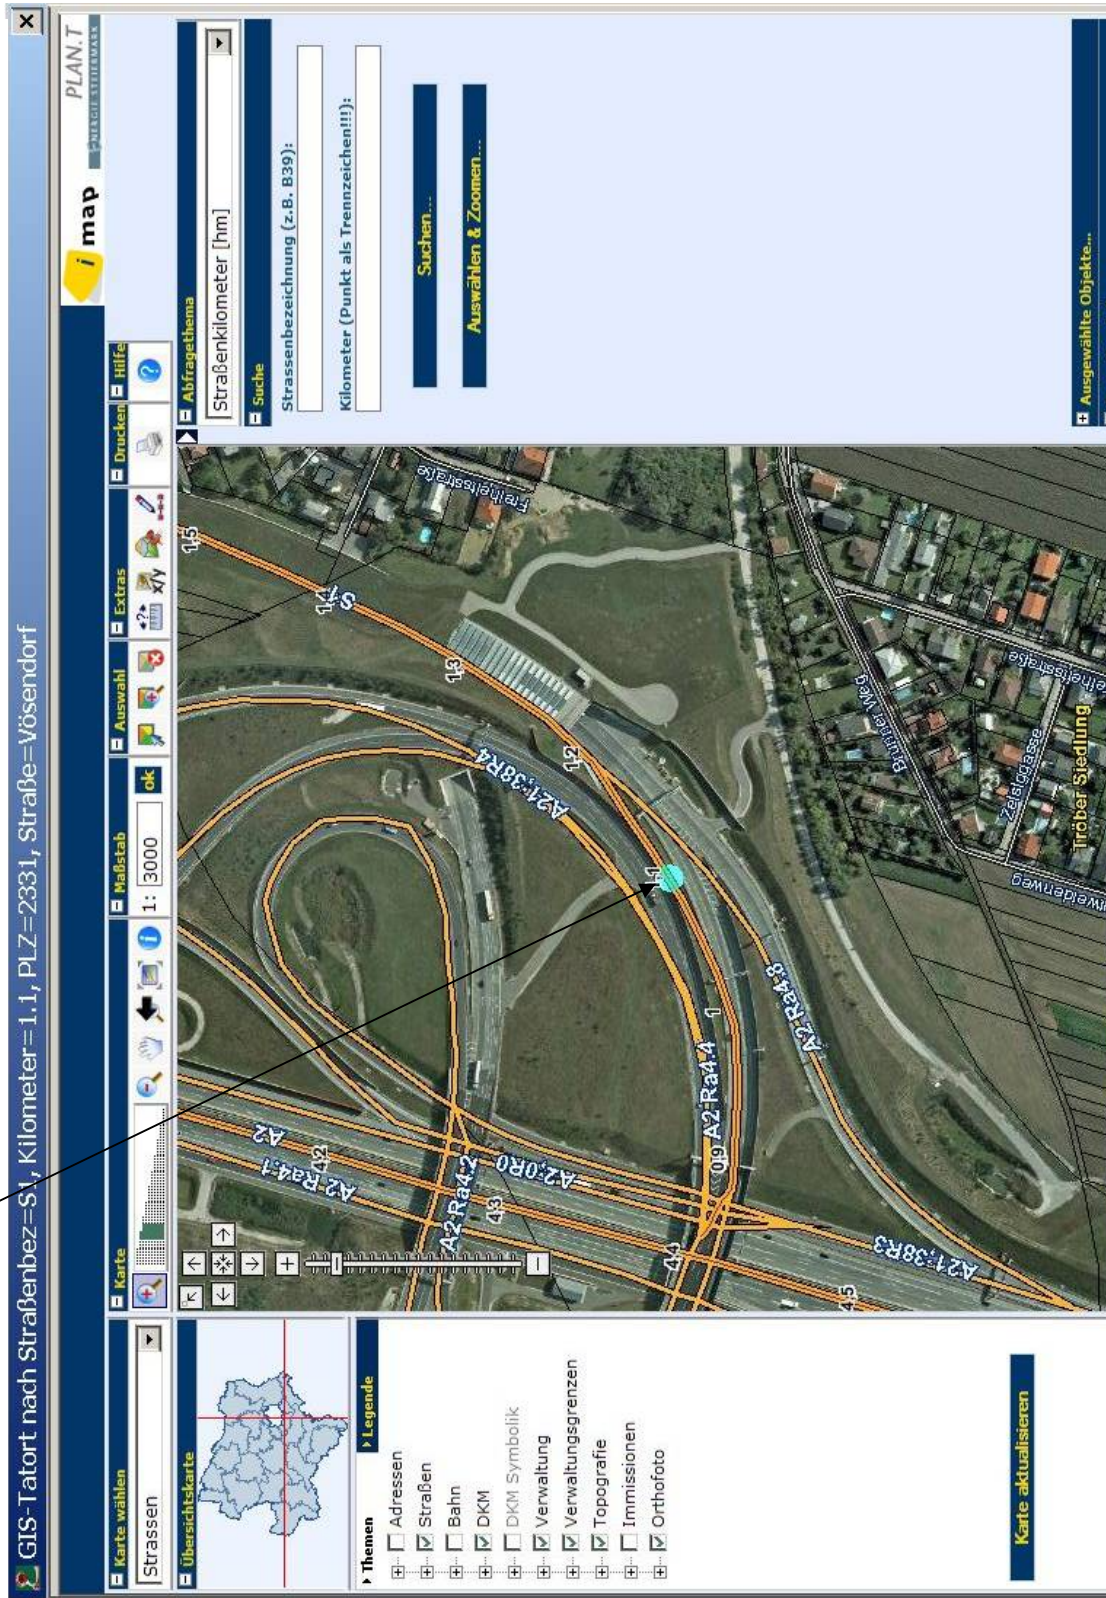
GIS-Tatort nach Straßenbez=S1, Kilometer=1,1, PLZ=2331, Straße=Vösendorf

imap PLAN.T ENERGIE STEIERMARK

Karte wählen
Strassen
Übersichtskarte
Themen
Legende
Adressen
Straßen
Bahn
DKM
DKM Symbolik
Verwaltung
Verwaltungsgrenzen
Topografie
Immissionen
Orthofoto
Karte aktualisieren

Karte
Maßstab
1: 3000
ok
Auswahl
Extras
Drucken
Hilfe

Abfragethema
Straßenkilometer [hm]
Suche
Strassenbezeichnung (z.B. B39):
Kilometer (Punkt als Trennzeichen!!!):
Suchen...
Auswählen & Zoomen...
Ausgewählte Objekte...

S1
A2
A2-Ra4-1
A2-Ra4-2
A2-0R0
A2-Ra4-4
A2-Ra4-8
A21-38R4
A21-38R3
15
14
13
12
1,1
1
0,9
42
43
44
45
Freiheitsstraße
Brunner Weg
Zeislgasse
Tröber Siedlung
Wiedenweg